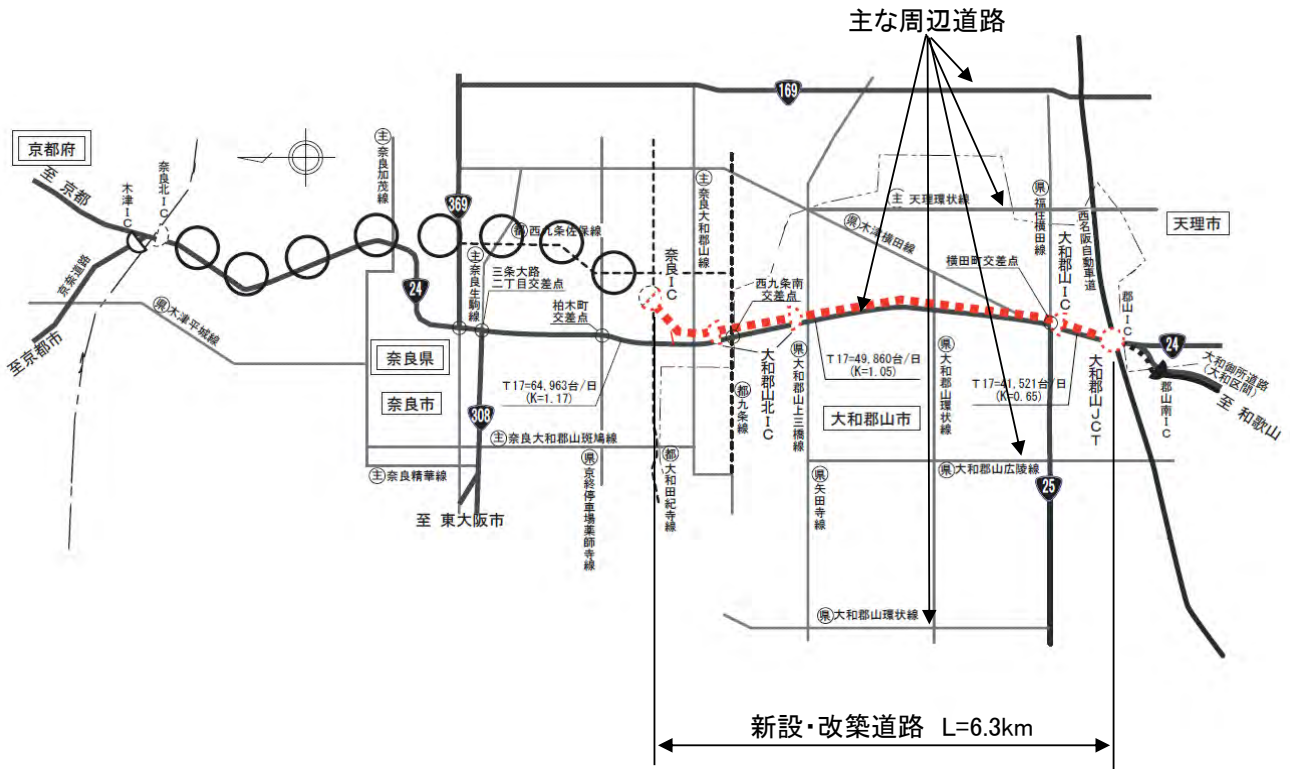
主な周辺道路

京都府

至 京都

京奈道路

至京都市

木津IC

奈良北IC

主 奈良加茂線

369

市 西九条佐保線

24

主 奈良生駒線

三条大路二丁目交差点

柏木町交差点

県 木津平城線

奈良県

奈良市

T17=64,963台/日 (K=1.17)

308

主 奈良大和郡山斑鳩線

主 奈良精華線

至 東大阪市

県 京終停車場薬師寺線

都 大和田紀寺線

奈良IC

主 奈良大和郡山線

西九条南交差点

都 九条線

大和郡山北IC

県 大和郡山上三橋線

T17=49,860台/日 (K=1.05)

大和郡山市

県 矢田寺線

県 大和郡山環状線

169

主 天理環状線

県 木津横田線

県 福住横田線

横田町交差点

県 大和郡山環状線

T17=41,521台/日 (K=0.65)

県 大和郡山広陵線

25

大和郡山IC

大和郡山JCT

西名阪自動車道

天理市

郡山IC

24

大和御所道路 (大和区間)

郡山南IC

至 和歌山

新設・改築道路 L=6.3km